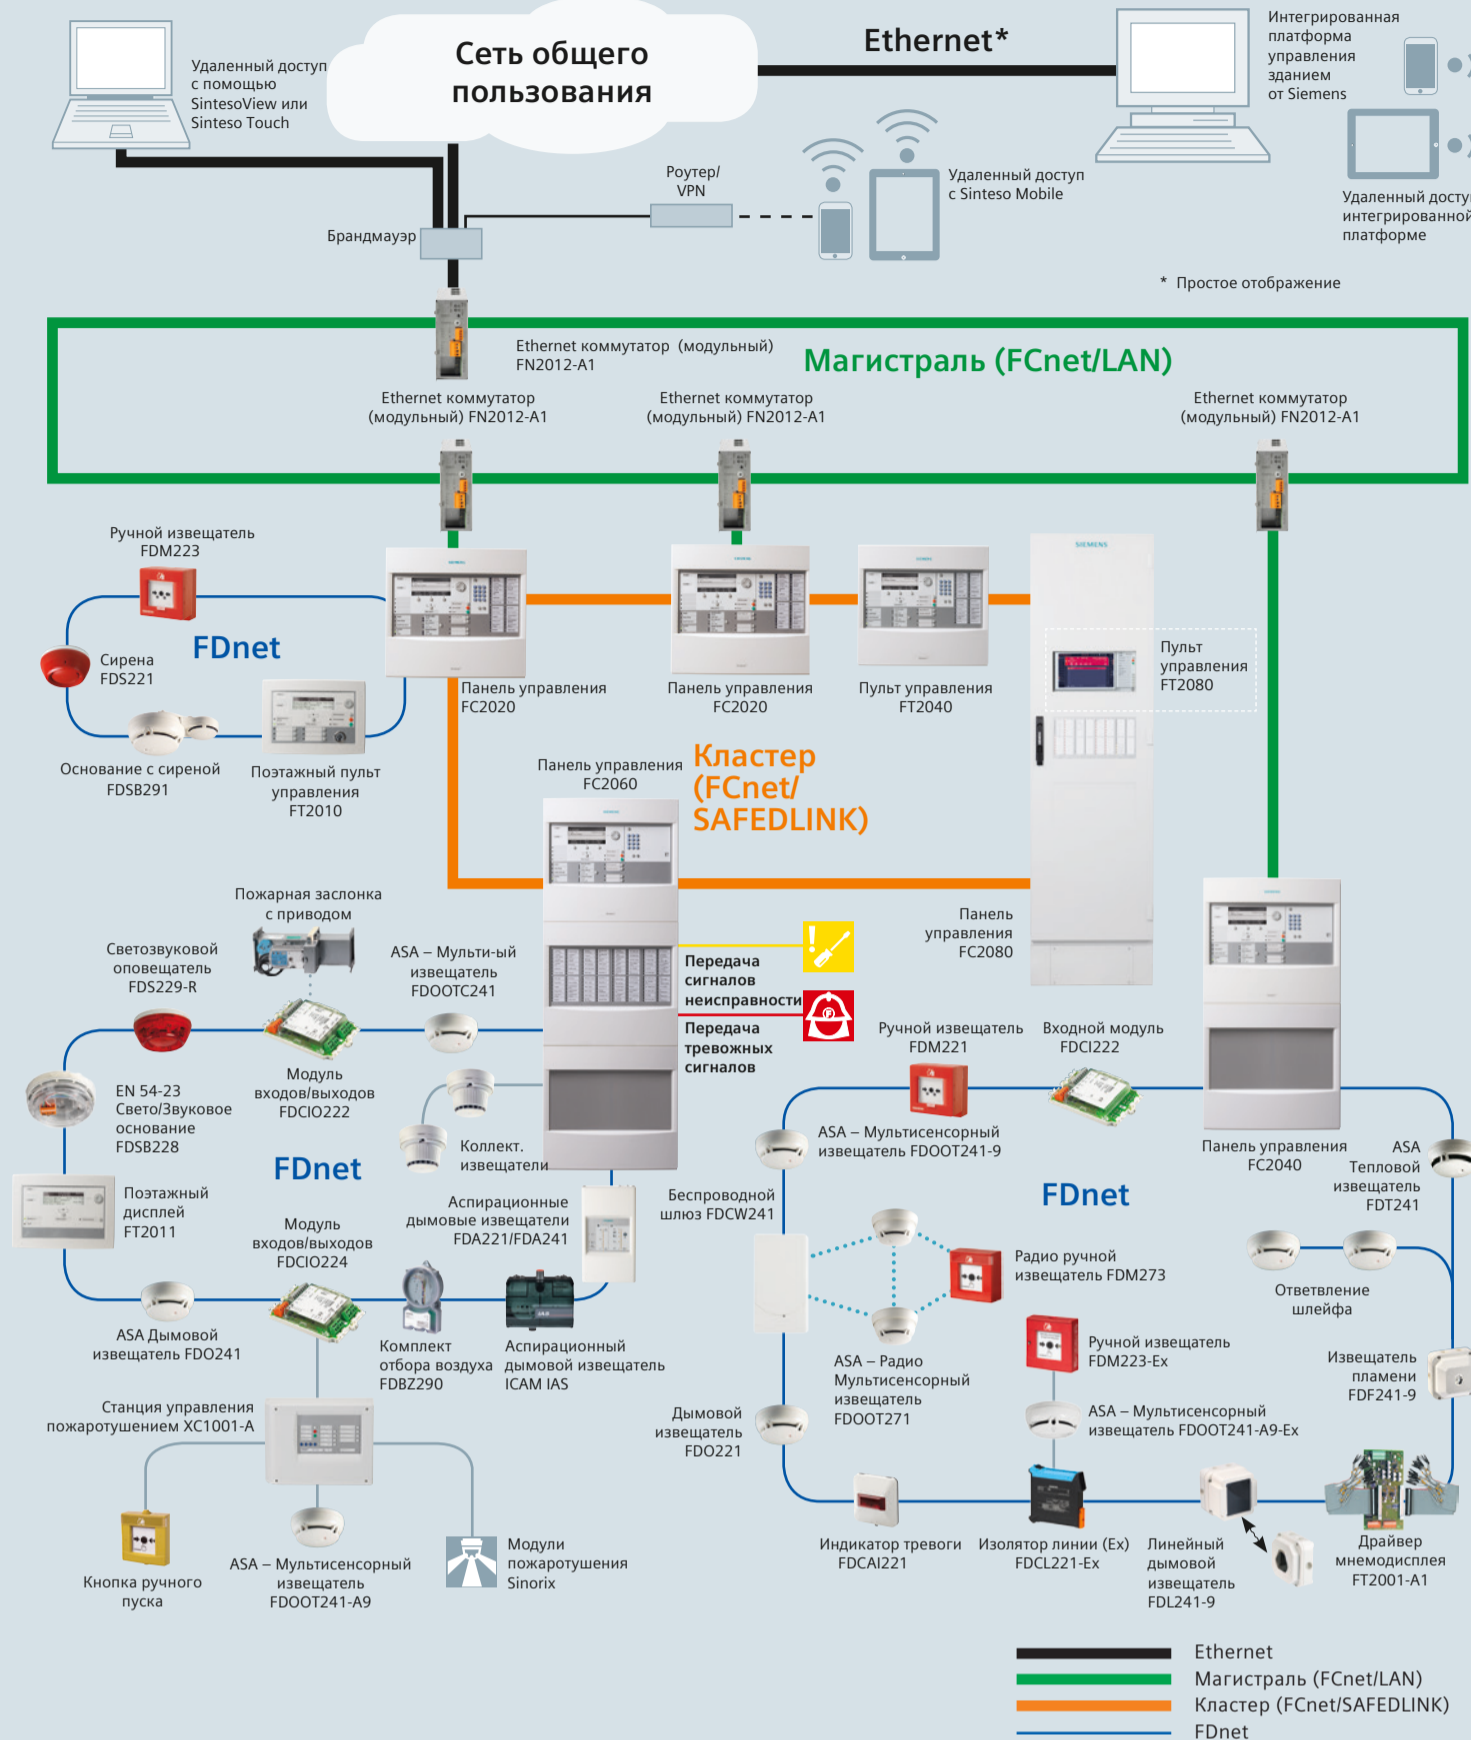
Удаленный доступ с помощью SintesoView или Sinteso Touch

Сеть общего пользования

Ethernet*

Интегрированная платформа управления зданием от Siemens

Роутер/ VPN

Удаленный доступ с Sinteso Mobile

Удаленный досту интегрированной платформе

Брандмауэр

* Простое отображение

Ethernet коммутатор (модульный) FN2012-A1

Магистраль (FCnet/LAN)

Ethernet коммутатор (модульный) FN2012-A1

Ethernet коммутатор (модульный) FN2012-A1

Ethernet коммутатор (модульный) FN2012-A1

Ручной извещатель FDM223

FDnet

Сирена FDS221

Основание с сиреной FDSB291

Поэтажный пульт управления FT2010

Панель управления FC2020

Панель управления FC2020

Пульт управления FT2040

Пульт управления FT2080

Панель управления FC2060

Кластер (FCnet/ SAFEDLINK)

Пожарная заслонка с приводом

Светозвуковой оповещатель FDS229-R

ASA – Мульти-ый извещатель FDOOTC241

Передача сигналов неисправности

Передача тревожных сигналов

Панель управления FC2080

Модуль входов/выходов FDCIO222

EN 54-23 Свето/Звуковое основание FDSB228

Коллект. извещатели

FDnet

Поэтажный дисплей FT2011

Модуль входов/выходов FDCIO224

Аспирационные дымовые извещатели FDA221/FDA241

ASA Дымовой извещатель FDO241

Комплект отбора воздуха FDBZ290

Аспирационный дымовой извещатель ICAM IAS

Станция управления пожаротушением XC1001-A

Кнопка ручного пуска

ASA – Мультисенсорный извещатель FDOOT241-A9

Модули пожаротушения Sinorix

Ручной извещатель FDM221

Входной модуль FDCI222

ASA – Мультисенсорный извещатель FDOOT241-9

Беспроводной шлюз FDCW241

Панель управления FC2040

ASA Тепловой извещатель FDT241

FDnet

Радио ручной извещатель FDM273

Ответвление шлейфа

ASA – Радио Мультисенсорный извещатель FDOOT271

Ручной извещатель FDM223-Ex

Извещатель пламени FDF241-9

Дымовой извещатель FDO221

ASA – Мультисенсорный извещатель FDOOT241-A9-Ex

Индикатор тревоги FDCAI221

Изолятор линии (Ex) FDCL221-Ex

Линейный дымовой извещатель FDL241-9

Драйвер мнемодисплея FT2001-A1

Ethernet
Магистраль (FCnet/LAN)
Кластер (FCnet/SAFEDLINK)
FDnet